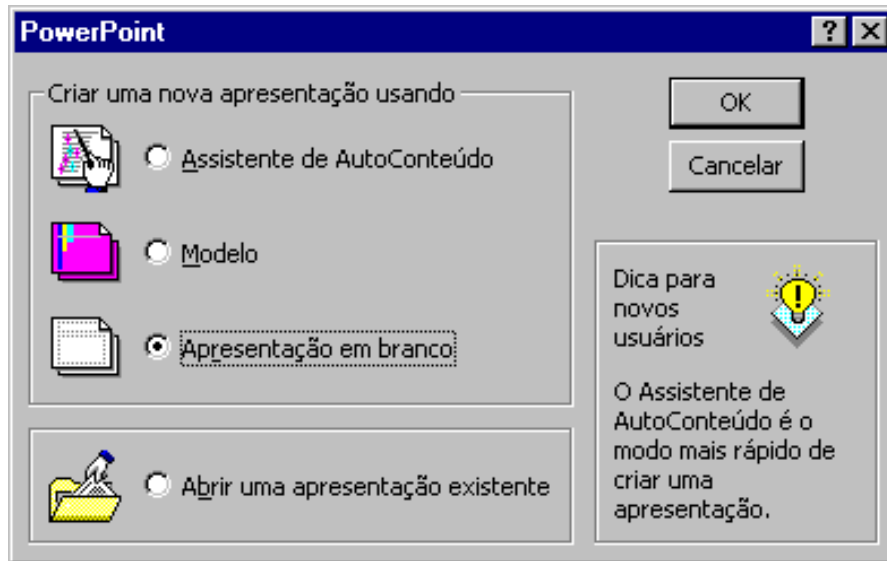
PowerPoint

?

Criar uma nova apresentação usando

Assistente de AutoConteúdo

Modelo

Apresentação em branco

Abrir uma apresentação existente

OK

Cancelar

Dica para novos usuários

O Assistente de AutoConteúdo é o modo mais rápido de criar uma apresentação.